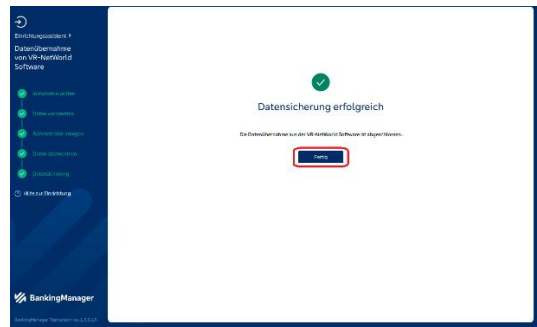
Einrichtungsassistent >
Datenübernahme von VR-NetWorld Software

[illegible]
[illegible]
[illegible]
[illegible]
Datensicherung

Hilfe zur Einrichtung

BankingManager

BankingManager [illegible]

Datensicherung erfolgreich

Die Datenübernahme aus der VR-NetWorld Software ist abgeschlossen.

Fertig